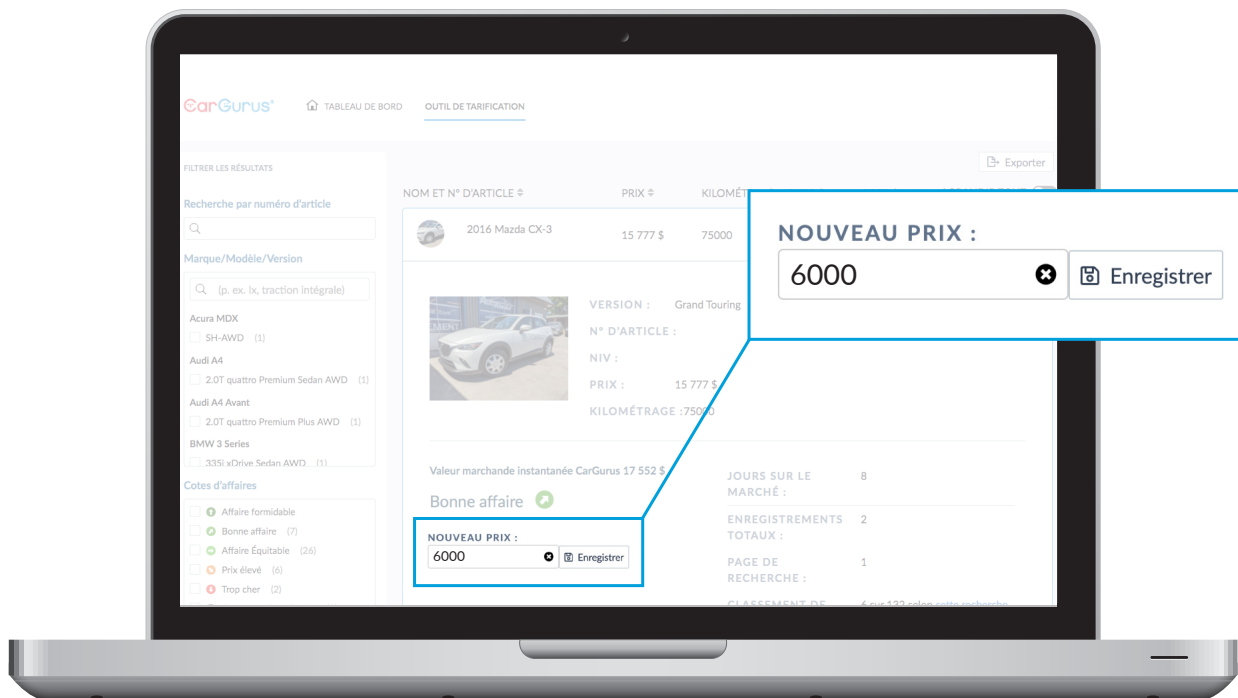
CarGurus TABLEAU DE BORD OUTIL DE TARIFICATION

Exporter

FILTRER LES RÉSULTATS

Recherche par numéro d'article

Marque/Modèle/Version

(p. ex. lx, traction intégrale)

Acura MDX
SH-AWD (1)
Audi A4
2.0T quattro Premium Sedan AWD (1)
Audi A4 Avant
2.0T quattro Premium Plus AWD (1)
BMW 3 Series
335i xDrive Sedan AWD (1)

Cotes d'affaires
Affaire formidable
Bonne affaire (7)
Affaire Équitable (26)
Prix élevé (6)
Trop cher (2)

NOM ET N° D'ARTICLE PRIX KILOMÈ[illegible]

2016 Mazda CX-3 15 777 $ 75000

VERSION : Grand Touring
N° D'ARTICLE :
NIV :
PRIX : 15 777 $
KILOMÉTRAGE : 75000

Valeur marchande instantanée CarGurus 17 552 $
Bonne affaire

JOURS SUR LE MARCHÉ : 8
ENREGISTREMENTS TOTAUX : 2
PAGE DE RECHERCHE : 1
CLASSEMENT DE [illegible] 6 sur 132 selon cette recherche

NOUVEAU PRIX :
6000
Enregistrer

NOUVEAU PRIX :
6000
Enregistrer